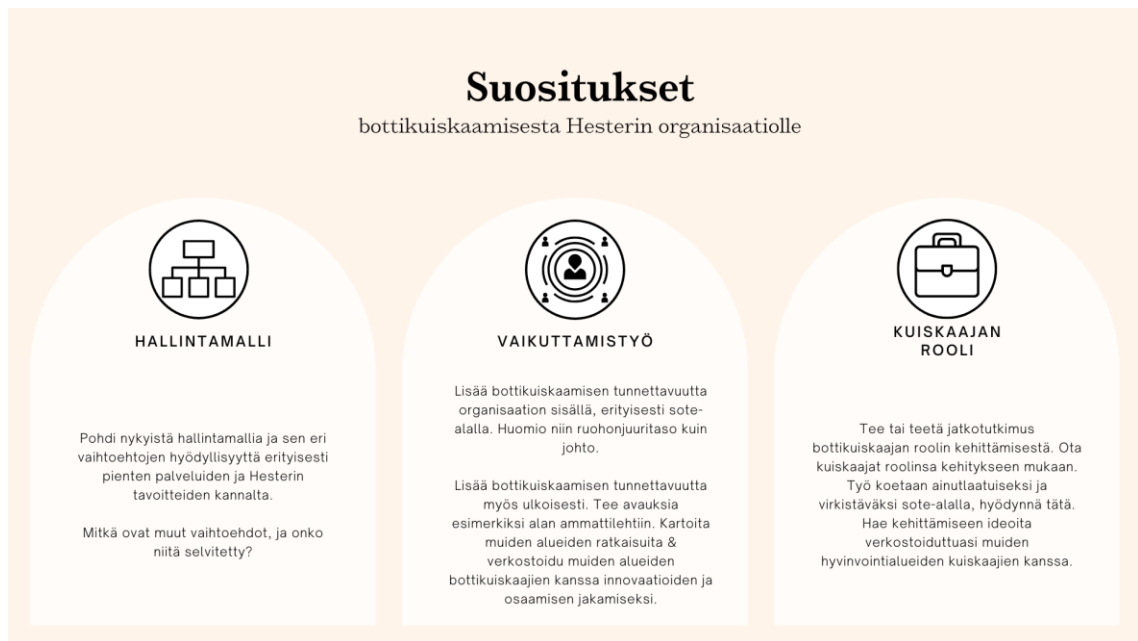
Suositukset
bottikuiskaamisesta Hesterin organisaatiolle

HALLINTAMALLI

Pohdi nykyistä hallintamallia ja sen eri vaihtoehtojen hyödyllisyyttä erityisesti pienten palveluiden ja Hesterin tavoitteiden kannalta.

Mitkä ovat muut vaihtoehdot, ja onko niitä selvitetty?

VAIKUTTAMISTYÖ

Lisää bottikuiskaamisen tunnettavuutta organisaation sisällä, erityisesti sote-alalla. Huomio niin ruohonjuuritaso kuin johto.

Lisää bottikuiskaamisen tunnettavuutta myös ulkoisesti. Tee avauksia esimerkiksi alan ammattilehtiin. Kartoita muiden alueiden ratkaisuita & verkostoidu muiden alueiden bottikuiskaajien kanssa innovaatioiden ja osaamisen jakamiseksi.

KUISKAAJAN ROOLI

Tee tai teetä jatkotutkimus bottikuiskaajan roolin kehittämisestä. Ota kuiskaajat roolinsa kehitykseen mukaan. Työ koetaan ainutlaatuiseksi ja virkistäväksi sote-alalla, hyödynnä tätä. Hae kehittämiseen ideoita verkostoiduttuasi muiden hyvinvointialueiden kuiskaajien kanssa.